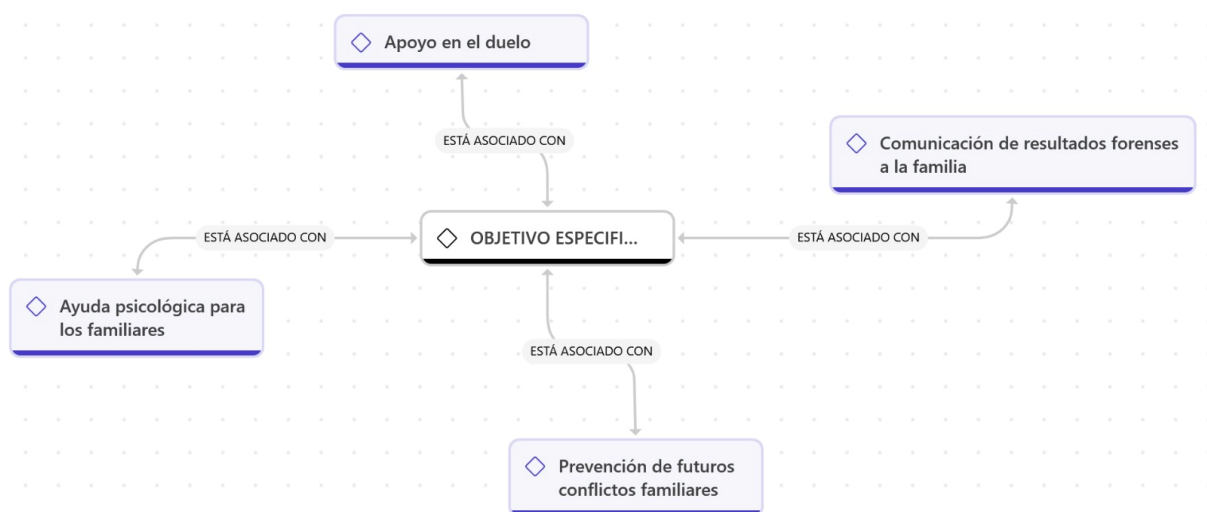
Apoyo en el duelo

ESTÁ ASOCIADO CON

Comunicación de resultados forenses a la familia

ESTÁ ASOCIADO CON

OBJETIVO ESPECIFI...

ESTÁ ASOCIADO CON

Ayuda psicológica para los familiares

ESTÁ ASOCIADO CON

Prevención de futuros conflictos familiares